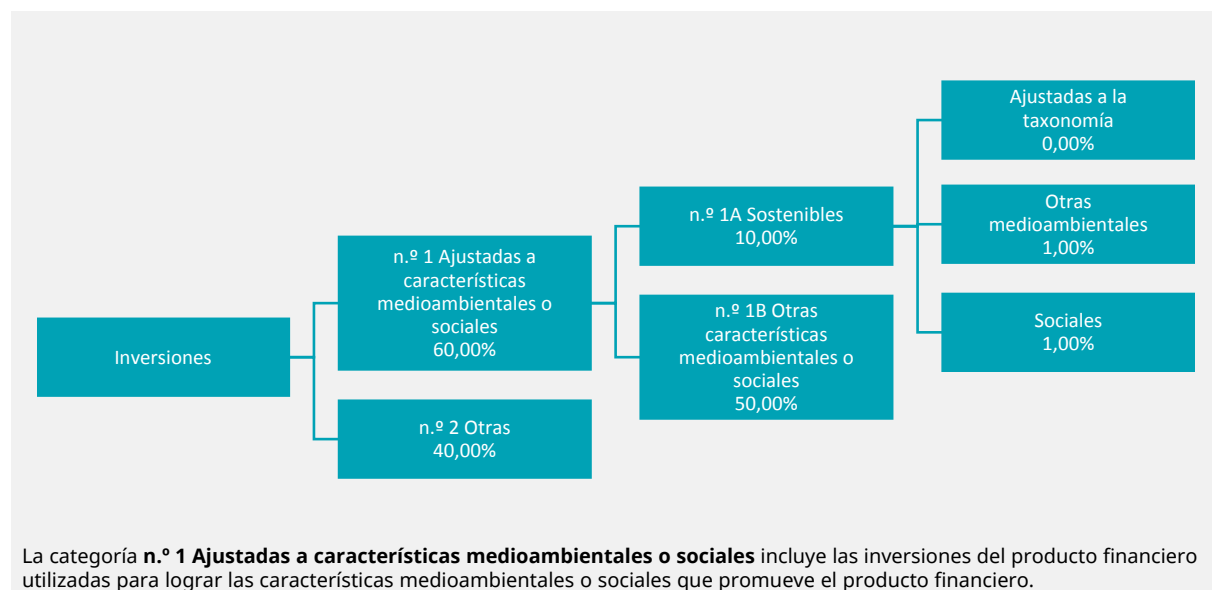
Inversiones

n.º 1 Ajustadas a características medioambientales o sociales
60,00%

n.º 2 Otras
40,00%

n.º 1A Sostenibles
10,00%

n.º 1B Otras características medioambientales o sociales
50,00%

Ajustadas a la taxonomía
0,00%

Otras medioambientales
1,00%

Sociales
1,00%

La categoría **n.º 1 Ajustadas a características medioambientales o sociales** incluye las inversiones del producto financiero utilizadas para lograr las características medioambientales o sociales que promueve el producto financiero.